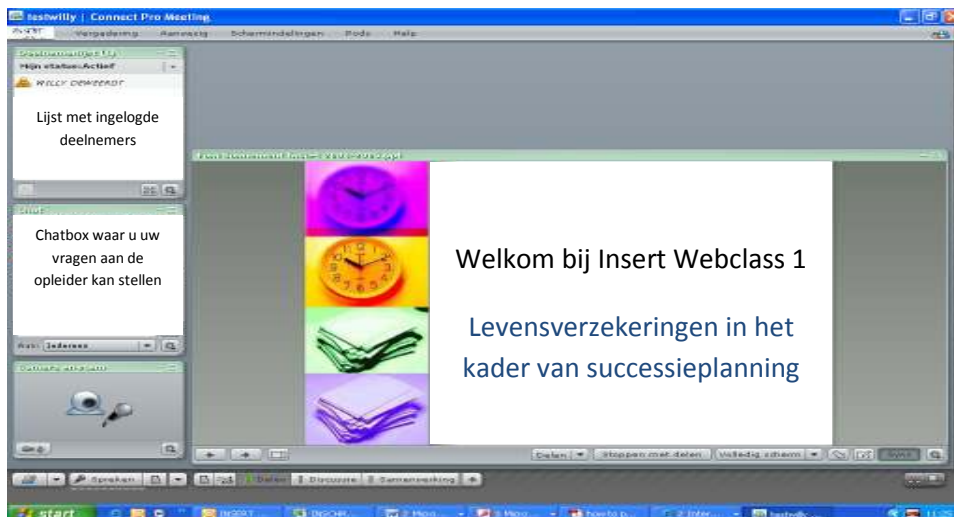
testwilly | Connect Pro Meeting

Vergadering Aanwezig Schermindelingen Pods Help

Deelnemerslijst

Mijn status: Actief

WILLY DEWEERDT

Lijst met ingelogde deelnemers

Chat

Chatbox waar u uw vragen aan de opleider kan stellen

Aan: Iedereen

Camera en spraak

Welkom bij Insert Webclass 1

Levensverzekeringen in het kader van successieplanning

Delen | Stoppen met delen | Volledig scherm

Spreken | Delen | Discussie | Samenwerking

start | INSERT | DISCHR... | Micro... | Micro... | howto p... | Inter... | testwilly...